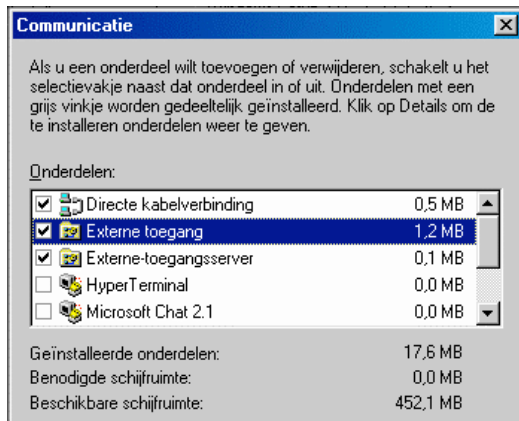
Communicatie

Als u een onderdeel wilt toevoegen of verwijderen, schakelt u het selectievakje naast dat onderdeel in of uit. Onderdelen met een grijs vinkje worden gedeeltelijk geïnstalleerd. Klik op Details om de te installeren onderdelen weer te geven.

Onderdelen:

| | | |
|---|---|---|
| ☑ | Directe kabelverbinding | 0,5 MB |
| ☑ | Externe toegang | 1,2 MB |
| ☑ | Externe-toegangsserver | 0,1 MB |
| ☐ | HyperTerminal | 0,0 MB |
| ☐ | Microsoft Chat 2.1 | 0,0 MB |

Geïnstalleerde onderdelen: 17,6 MB
Benodigde schijfruimte: 0,0 MB
Beschikbare schijfruimte: 452,1 MB